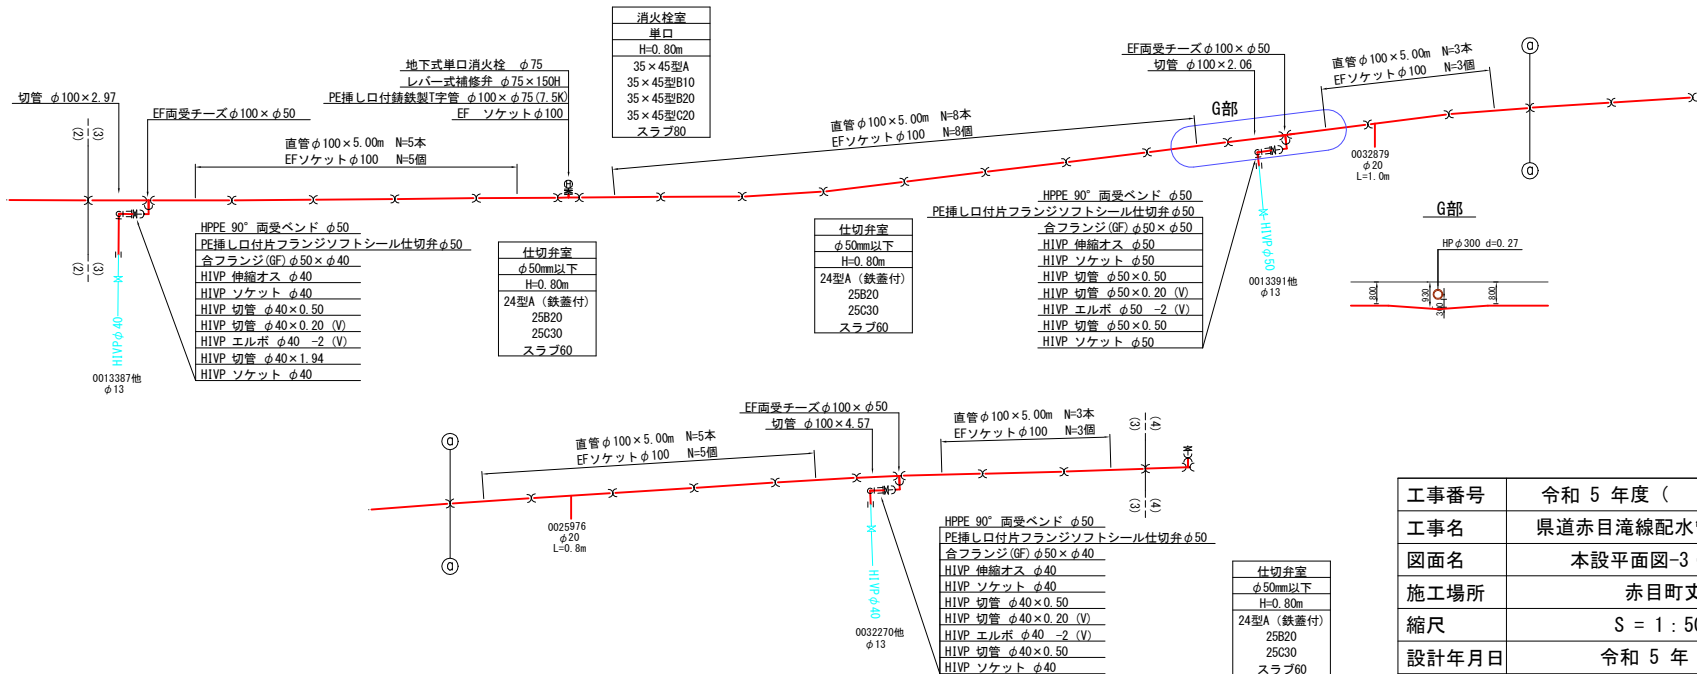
切管 φ100×2.97

EF両受チーズφ100×φ50

(3) (2)

(3) (2)

直管φ100×5.00m N=5本
EFソケットφ100 N=5個

地下式単口消火栓 φ75
レバー式補修弁 φ75×150H
PE挿し口付鋳鉄製T字管 φ100×φ75(7.5K)
EF ソケットφ100

| 消火栓室 |
|---|
| 単口 |
| H=0.80m |
| 35×45型A |
| 35×45型B10 |
| 35×45型B20 |
| 35×45型C20 |
| スラブ80 |

直管φ100×5.00m N=8本
EFソケットφ100 N=8個

EF両受チーズφ100×φ50
切管 φ100×2.06

G部

直管φ100×5.00m N=3本
EFソケットφ100 N=3個

0032879
φ20
L=1.0m

HPPE 90° 両受ベンド φ50
PE挿し口付片フランジソフトシール仕切弁φ50
合フランジ(GF)φ50×φ40
HIVP 伸縮オス φ40
HIVP ソケット φ40
HIVP 切管 φ40×0.50
HIVP 切管 φ40×0.20 (V)
HIVP エルボ φ40 -2 (V)
HIVP 切管 φ40×1.94
HIVP ソケット φ40

HIVPφ40

0013387他
φ13

| 仕切弁室 |
|---|
| φ50mm以下 |
| H=0.80m |
| 24型A(鉄蓋付) |
| 25B20 |
| 25C30 |
| スラブ60 |

| 仕切弁室 |
|---|
| φ50mm以下 |
| H=0.80m |
| 24型A(鉄蓋付) |
| 25B20 |
| 25C30 |
| スラブ60 |

HPPE 90° 両受ベンド φ50
PE挿し口付片フランジソフトシール仕切弁φ50
合フランジ(GF)φ50×φ50
HIVP 伸縮オス φ50
HIVP ソケット φ50
HIVP 切管 φ50×0.50
HIVP 切管 φ50×0.20 (V)
HIVP エルボ φ50 -2 (V)
HIVP 切管 φ50×0.50
HIVP ソケット φ50

HIVPφ50

0013391他
φ13

G部

HPφ300 d=0.27
800 930 300 800

EF両受チーズφ100×φ50
切管 φ100×4.57

直管φ100×5.00m N=5本
EFソケットφ100 N=5個

直管φ100×5.00m N=3本
EFソケットφ100 N=3個

(3) (4)

(3) (4)

0025976
φ20
L=0.8m

HIVPφ40

0032270他
φ13

HPPE 90° 両受ベンド φ50
PE挿し口付片フランジソフトシール仕切弁φ50
合フランジ(GF)φ50×φ40
HIVP 伸縮オス φ40
HIVP ソケット φ40
HIVP 切管 φ40×0.50
HIVP 切管 φ40×0.20 (V)
HIVP エルボ φ40 -2 (V)
HIVP 切管 φ40×0.50
HIVP ソケット φ40

| 仕切弁室 |
|---|
| φ50mm以下 |
| H=0.80m |
| 24型A(鉄蓋付) |
| 25B20 |
| 25C30 |
| スラブ60 |

| 工事番号 | 令和 5 年度( |
|---|---|
| 工事名 | 県道赤目滝線配水 |
| 図面名 | 本設平面図-3 |
| 施工場所 | 赤目町文 |
| 縮尺 | S = 1 : 5 |
| 設計年月日 | 令和 5 年 |